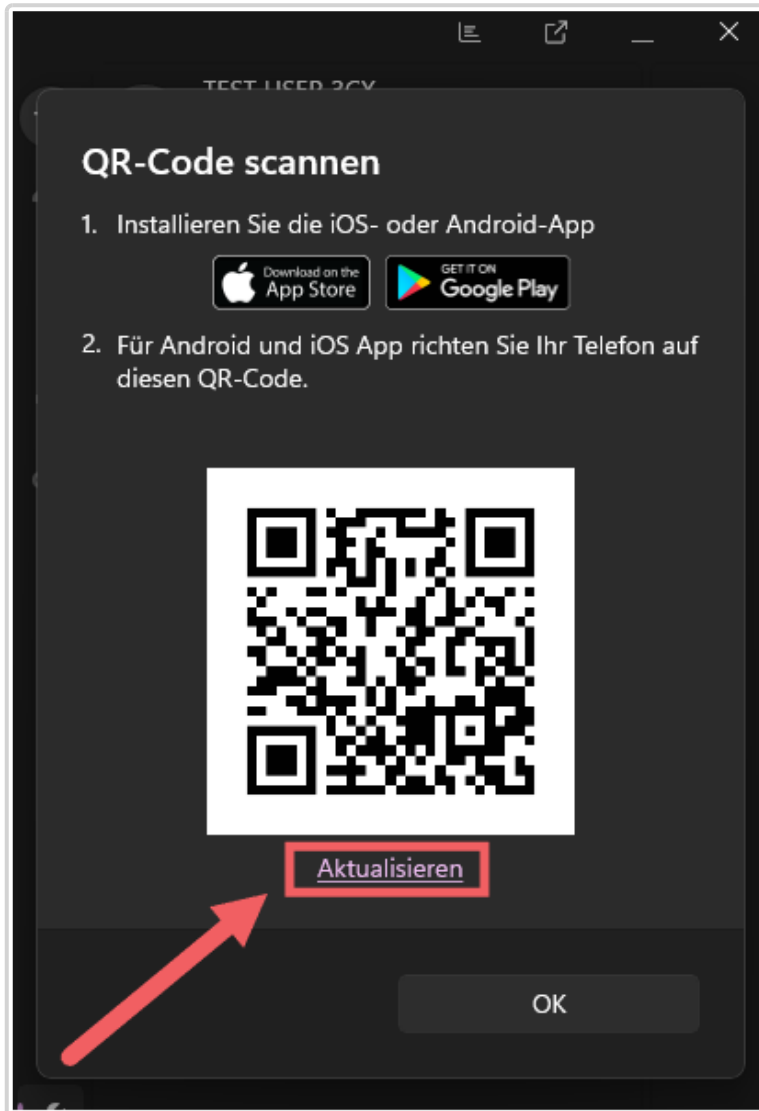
TEST USER 3CX

QR-Code scannen

1. Installieren Sie die iOS- oder Android-App

Download on the App Store

GET IT ON Google Play

2. Für Android und iOS App richten Sie Ihr Telefon auf diesen QR-Code.

Aktualisieren

OK